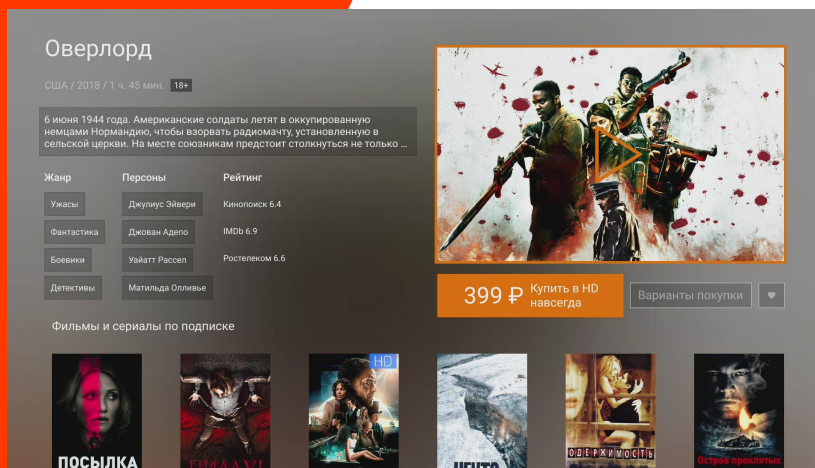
Оверлорд

США / 2018 / 1 ч. 45 мин. 18+

6 июня 1944 года. Американские солдаты летят в оккупированную немцами Нормандию, чтобы взорвать радиомачту, установленную в сельской церкви. На месте союзникам предстоит столкнуться не только ...

Жанр
Ужасы
Фантастика
Боевики
Детективы

Персоны
Джулиус Эйвери
Джован Адепо
Уайатт Рассел
Матильда Олливье

Рейтинг
Кинопоиск 6.4
IMDb 6.9
Ростелеком 6.6

399 ₽ Купить в HD навсегда

Варианты покупки

Фильмы и сериалы по подписке

ПОСЫЛКА

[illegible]

HD

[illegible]

ОДЕРЖИМОСТЬ

Остров проклятых